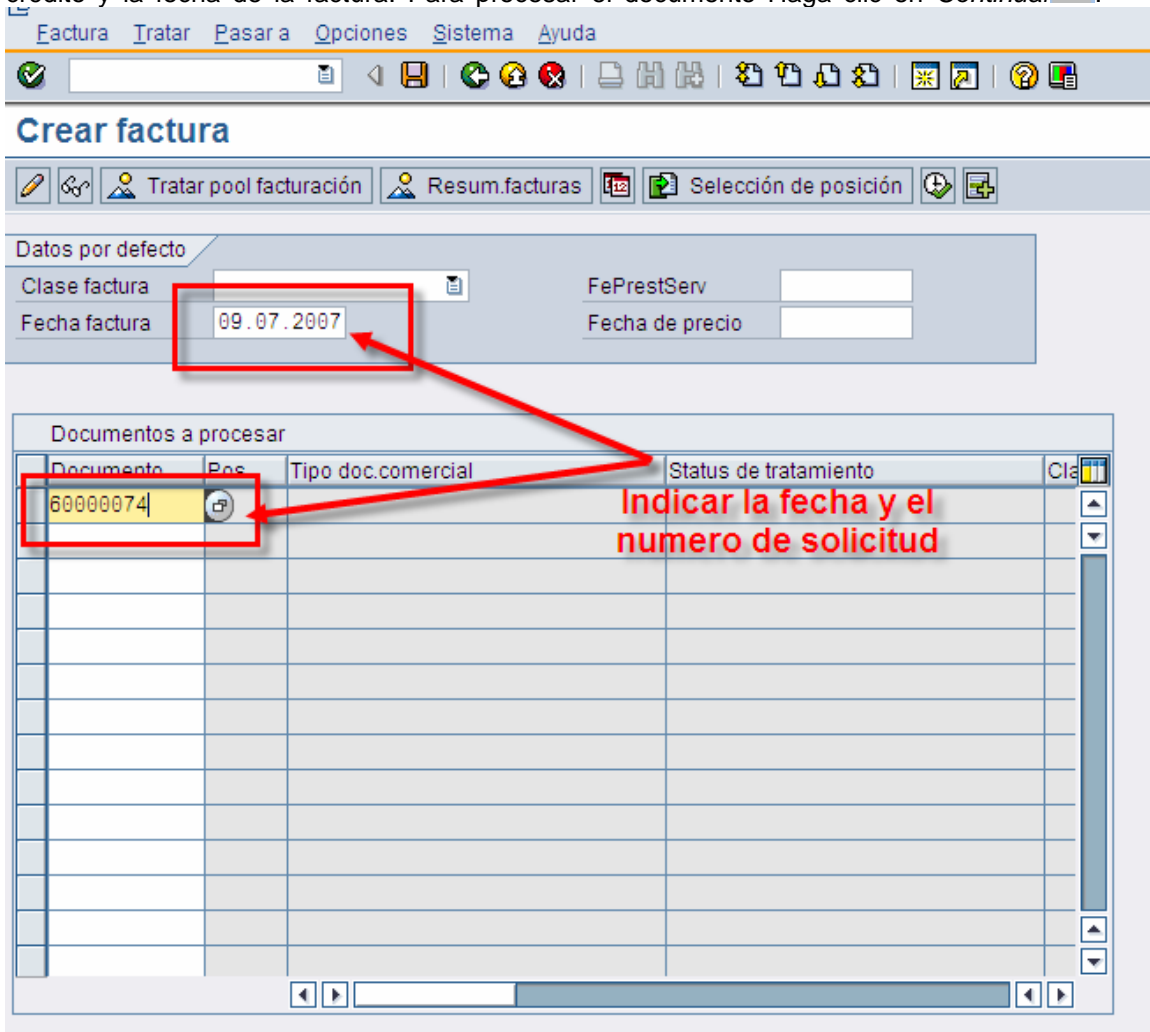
Factura Tratar Pasar a Opciones Sistema Ayuda

Crear factura

Tratar pool facturación Resum.facturas Selección de posición

Datos por defecto

Clase factura

Fecha factura 09.07.2007

FePrestServ

Fecha de precio

Documentos a procesar

| Documento | Pos | Tipo doc.comercial | Status de tratamiento | Cla |
|---|---|---|---|---|
| 60000074 | | | | |

Indicar la fecha y el numero de solicitud